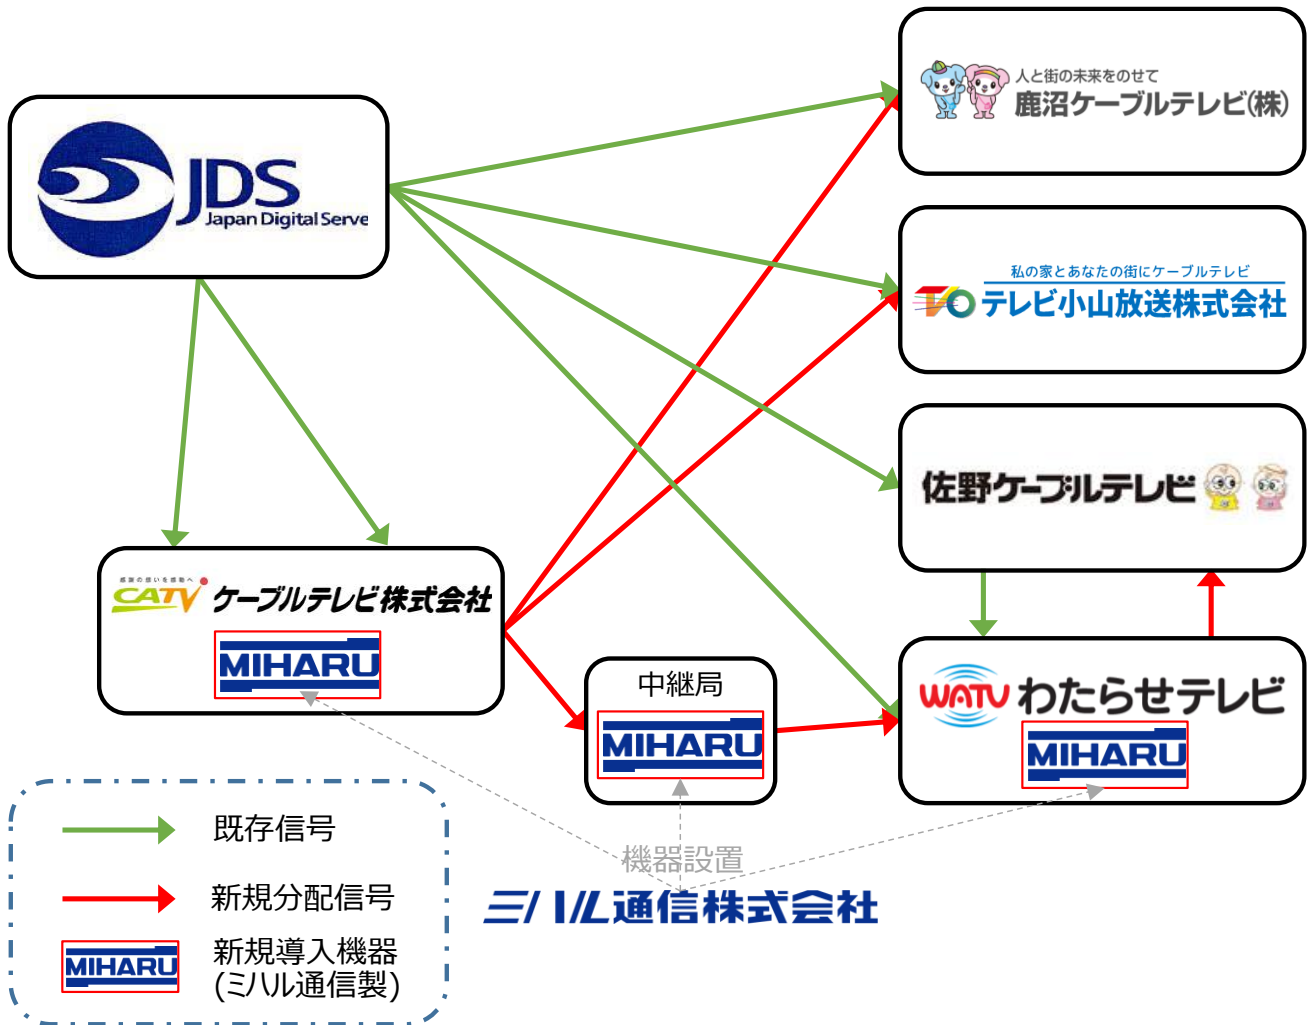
JDS
Japan Digital Serve

人と街の未来をのせて
鹿沼ケーブルテレビ(株)

私の家とあなたの街にケーブルテレビ
TO テレビ小山放送株式会社

佐野ケーブルテレビ

CATV ケーブルテレビ株式会社
MIHARU

中継局
MIHARU

WATV わたらせテレビ
MIHARU

既存信号
新規分配信号
MIHARU 新規導入機器 (ミハル通信製)

機器設置
ミハル通信株式会社